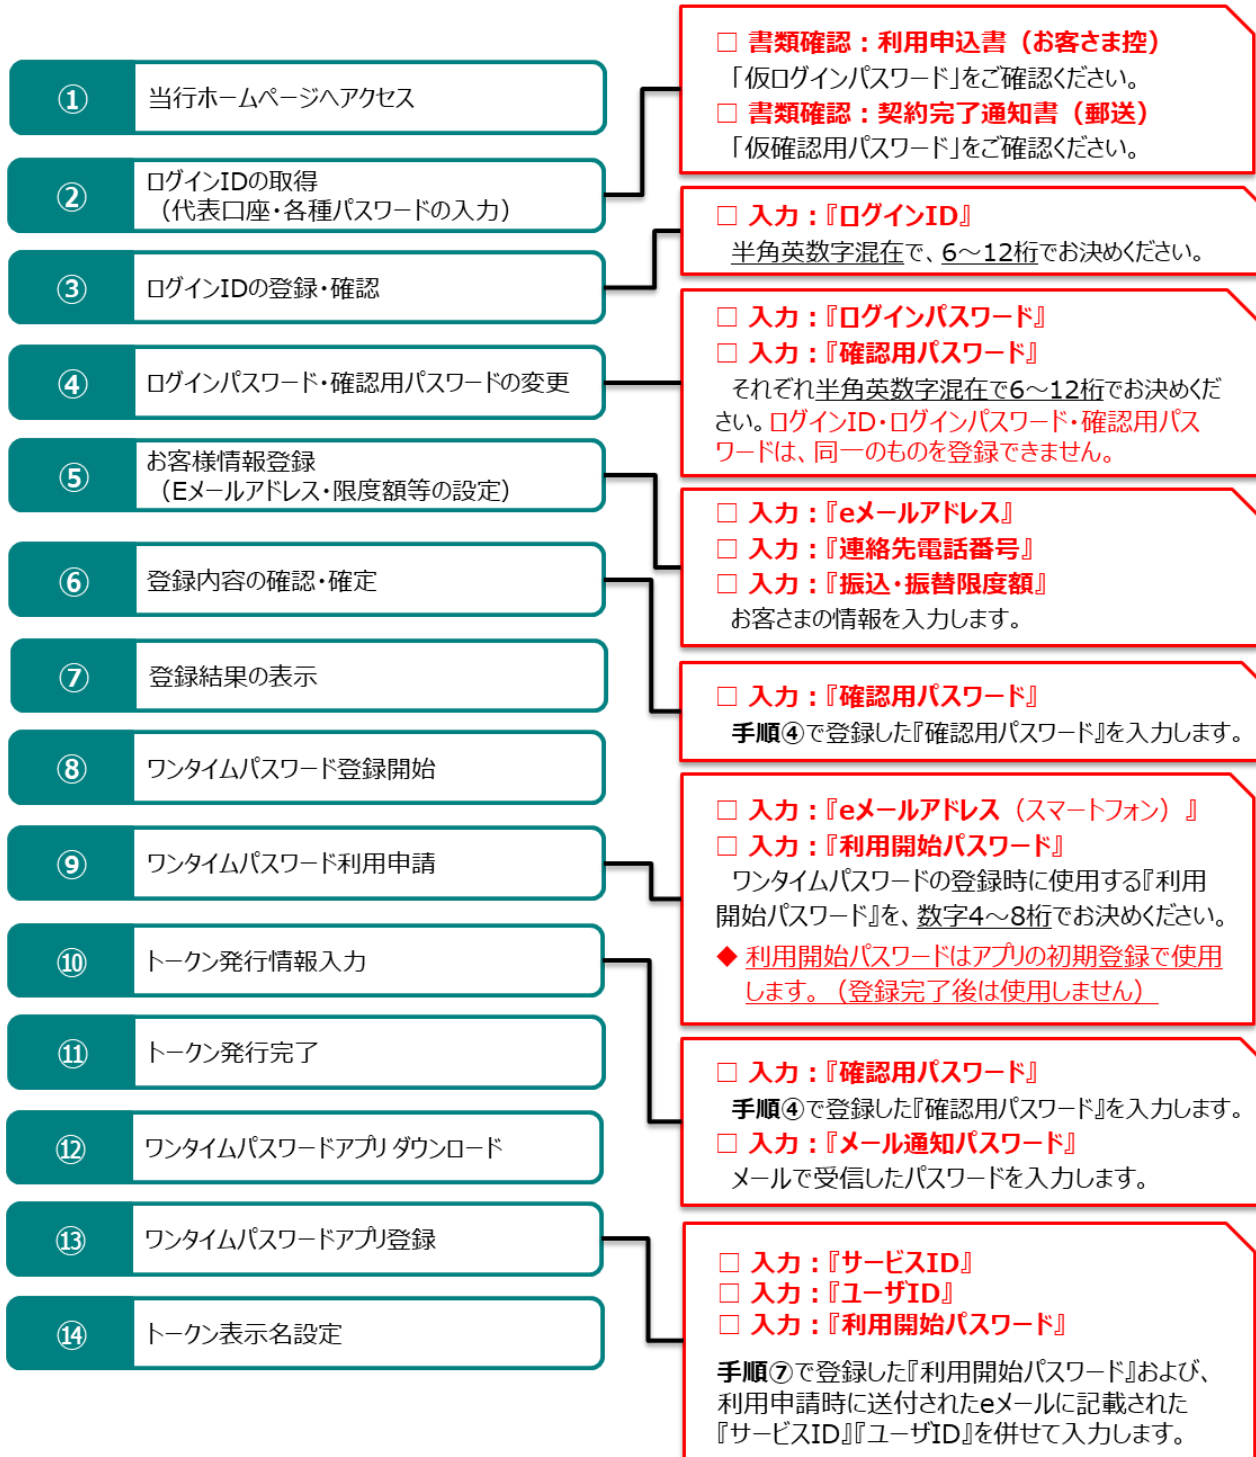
① 当行ホームページへアクセス

② ログインIDの取得（代表口座・各種パスワードの入力）

③ ログインIDの登録・確認

④ ログインパスワード・確認用パスワードの変更

⑤ お客様情報登録（Eメールアドレス・限度額等の設定）

⑥ 登録内容の確認・確定

⑦ 登録結果の表示

⑧ ワンタイムパスワード登録開始

⑨ ワンタイムパスワード利用申請

⑩ トークン発行情報入力

⑪ トークン発行完了

⑫ ワンタイムパスワードアプリ ダウンロード

⑬ ワンタイムパスワードアプリ登録

⑭ トークン表示名設定

□ 書類確認：利用申込書（お客さま控）
「仮ログインパスワード」をご確認ください。
□ 書類確認：契約完了通知書（郵送）
「仮確認用パスワード」をご確認ください。

□ 入力：『ログインID』
半角英数字混在で、6～12桁でお決めください。

□ 入力：『ログインパスワード』
□ 入力：『確認用パスワード』
それぞれ半角英数字混在で6～12桁でお決めください。ログインID・ログインパスワード・確認用パスワードは、同一のものを登録できません。

□ 入力：『eメールアドレス』
□ 入力：『連絡先電話番号』
□ 入力：『振込・振替限度額』
お客さまの情報を入力します。

□ 入力：『確認用パスワード』
手順④で登録した『確認用パスワード』を入力します。

□ 入力：『eメールアドレス（スマートフォン）』
□ 入力：『利用開始パスワード』
ワンタイムパスワードの登録時に使用する『利用開始パスワード』を、数字4～8桁でお決めください。
◆ 利用開始パスワードはアプリの初期登録で使用します。（登録完了後は使用しません）

□ 入力：『確認用パスワード』
手順④で登録した『確認用パスワード』を入力します。
□ 入力：『メール通知パスワード』
メールで受信したパスワードを入力します。

□ 入力：『サービスID』
□ 入力：『ユーザID』
□ 入力：『利用開始パスワード』
手順⑦で登録した『利用開始パスワード』および、利用申請時に送付されたeメールに記載された『サービスID』『ユーザID』を併せて入力します。